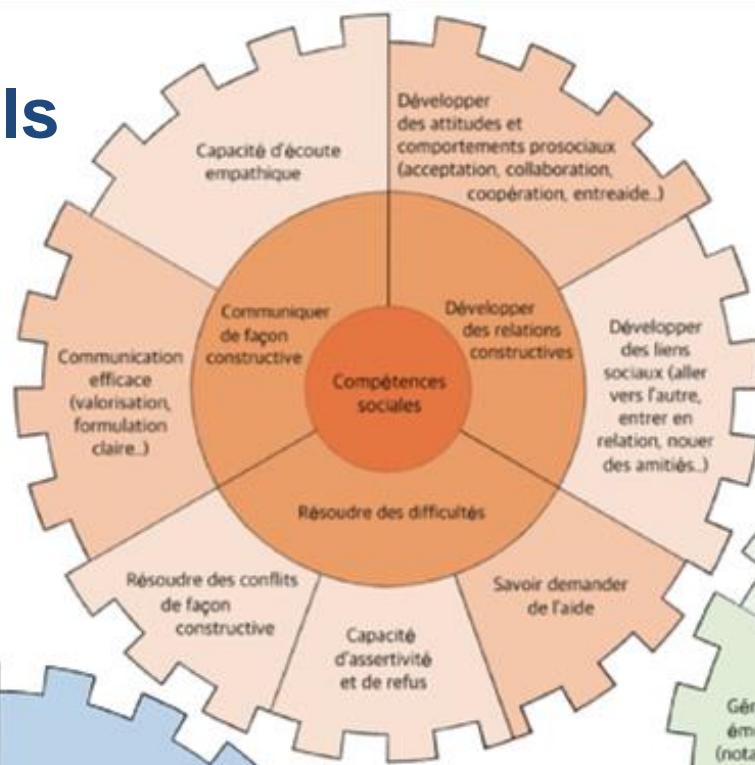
ls

Capacité d'écoute empathique

Développer des attitudes et comportements prosociaux (acceptation, collaboration, coopération, entreaide...)

Communiquer de façon constructive

Développer des relations constructives

Compétences sociales

Communication efficace (valorisation, formulation claire...)

Développer des liens sociaux (aller vers l'autre, entrer en relation, nouer des amitiés...)

Résoudre des difficultés

Résoudre des conflits de façon constructive

Capacité d'assertivité et de refus

Savoir demander de l'aide

Gé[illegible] ém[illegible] (nota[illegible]